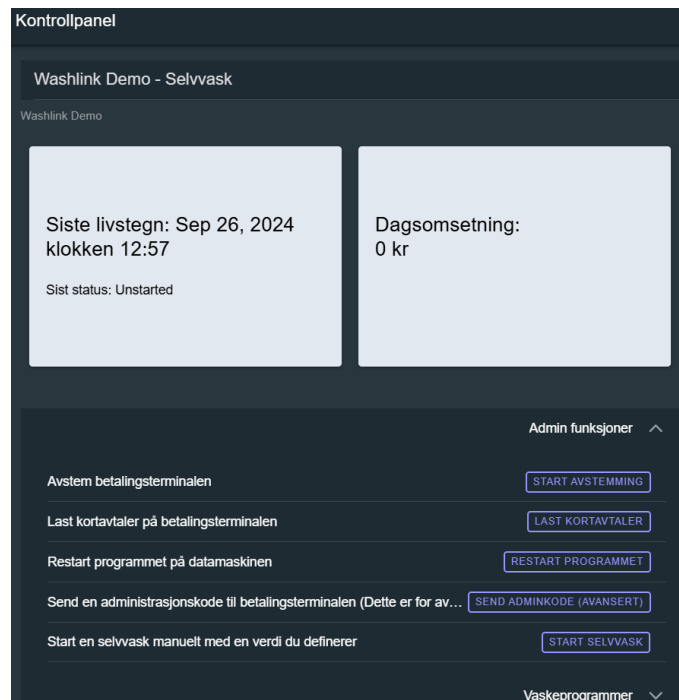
Kontrollpanel

Washlink Demo - Selvvask

Washlink Demo

Siste livstegn: Sep 26, 2024 klokken 12:57

Sist status: Unstarted

Dagsomsetning:
0 kr

Admin funksjoner

Avstem betalingsterminalen
START AVSTEMMING

Last kortavtaler på betalingsterminalen
LAST KORTAVTALER

Restart programmet på datamaskinen
RESTART PROGRAMMET

Send en administrasjonskode til betalingsterminalen (Dette er for av…
SEND ADMINKODE (AVANSERT)

Start en selvvask manuelt med en verdi du definerer
START SELVVASK

Vaskeprogrammer